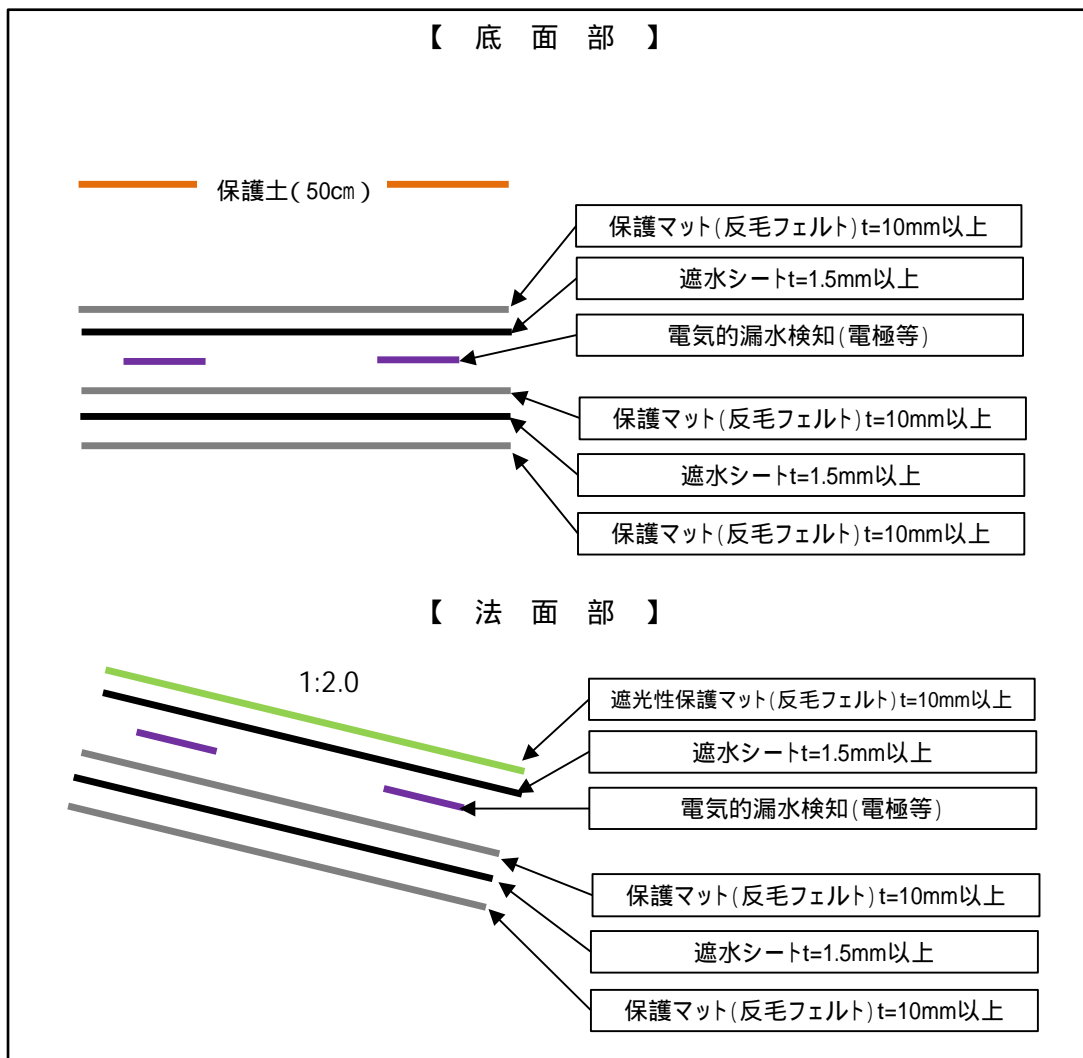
【 底 面 部 】

保護土(50㎝)

保護マット(反毛フェルト)t=10mm以上

遮水シートt=1.5mm以上

電気的漏水検知(電極等)

保護マット(反毛フェルト)t=10mm以上

遮水シートt=1.5mm以上

保護マット(反毛フェルト)t=10mm以上

【 法 面 部 】

1:2.0

遮光性保護マット(反毛フェルト)t=10mm以上

遮水シートt=1.5mm以上

電気的漏水検知(電極等)

保護マット(反毛フェルト)t=10mm以上

遮水シートt=1.5mm以上

保護マット(反毛フェルト)t=10mm以上